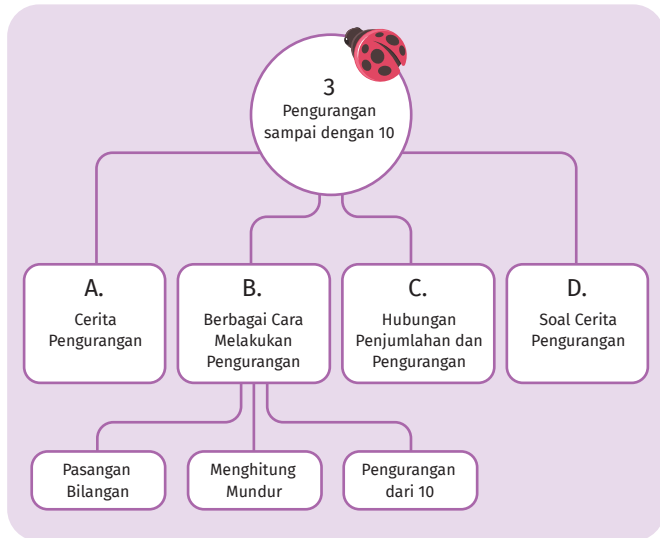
3
Pengurangan sampai dengan 10

A.
Cerita Pengurangan

B.
Berbagai Cara Melakukan Pengurangan

C.
Hubungan Penjumlahan dan Pengurangan

D.
Soal Cerita Pengurangan

Pasangan Bilangan

Menghitung Mundur

Pengurangan dari 10